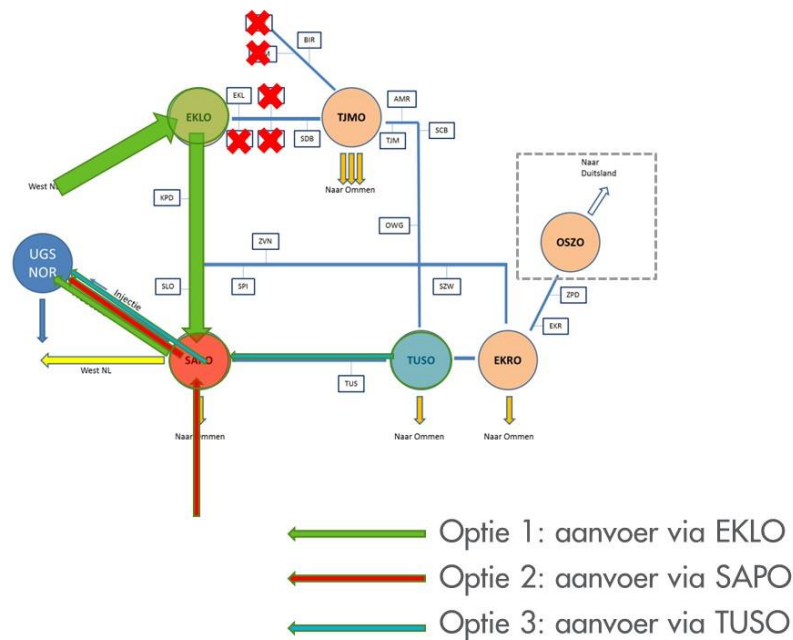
BIR

EKL

EKLO

TJMO

AMR

SCB

SDB

TJM

Naar Ommen

West NL

KPD

Naar Duitsland

OSZO

OWG

ZVN

UGS NOR

Injectie

SLO

SPI

SZW

ZPD

EKR

SAPO

TUSO

EKRO

West NL

TUS

Naar Ommen

Naar Ommen

Naar Ommen

Optie 1: aanvoer via EKLO

Optie 2: aanvoer via SAPO

Optie 3: aanvoer via TUSO